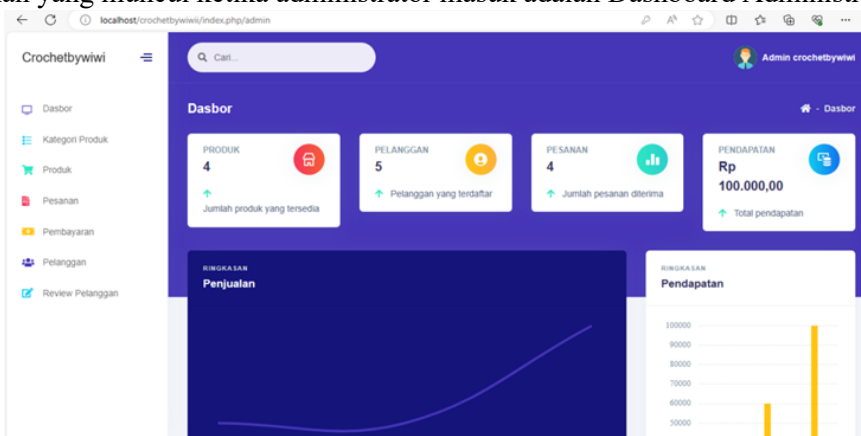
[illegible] yang muncul ketika administrator masuk adalah Dashboard Administ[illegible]

localhost/crochetbywiwi/index.php/admin

Crochetbywiwi

Cari...

Admin crochetbywiwi

Dasbor
Kategori Produk
Produk
Pesanan
Pembayaran
Pelanggan
Review Pelanggan

Dasbor

Dasbor

PRODUK
4
Jumlah produk yang tersedia

PELANGGAN
5
Pelanggan yang terdaftar

PESANAN
4
Jumlah pesanan diterima

PENDAPATAN
Rp
100.000,00
Total pendapatan

RINGKASAN
Penjualan

RINGKASAN
Pendapatan

100000
90000
80000
70000
60000
50000